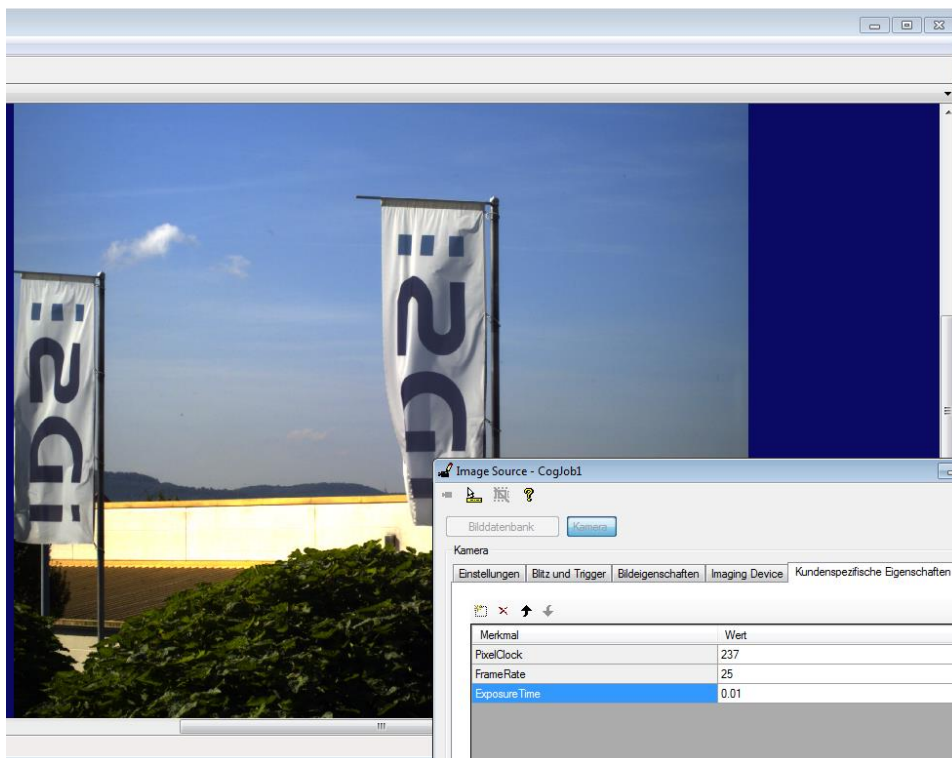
Image Source - CogJob1

Bilddatenbank | Kamera

Kamera

Einstellungen | Blitz und Trigger | Bildeigenschaften | Imaging Device | Kundenspezifische Eigenschaften

| Merkmal | Wert |
|---|---|
| PixelClock | 237 |
| FrameRate | 25 |
| ExposureTime | 0.01 |